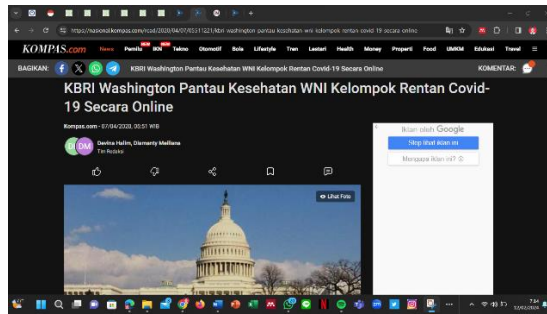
https://nasional.kompas.com/read/2020/04/07/05311321/kbri-washington-pantau-kesehatan-wni-kelompok-rentan-covid-19-secara-online

KOMPAS.com News Pemilu IKN Tekno Otomotif Bola Lifestyle Tren Lestari Health Money Properti Food UMKM Edukasi Travel

BAGIKAN: KBRI Washington Pantau Kesehatan WNI Kelompok Rentan Covid-19 Secara Online KOMENTAR:

KBRI Washington Pantau Kesehatan WNI Kelompok Rentan Covid-19 Secara Online

Kompas.com - 07/04/2020, 05:31 WIB

Devina Halim, Diamanty Meiliana
Tim Redaksi

Lihat Foto

Iklan oleh Google
Stop lihat iklan ini
Mengapa iklan ini?